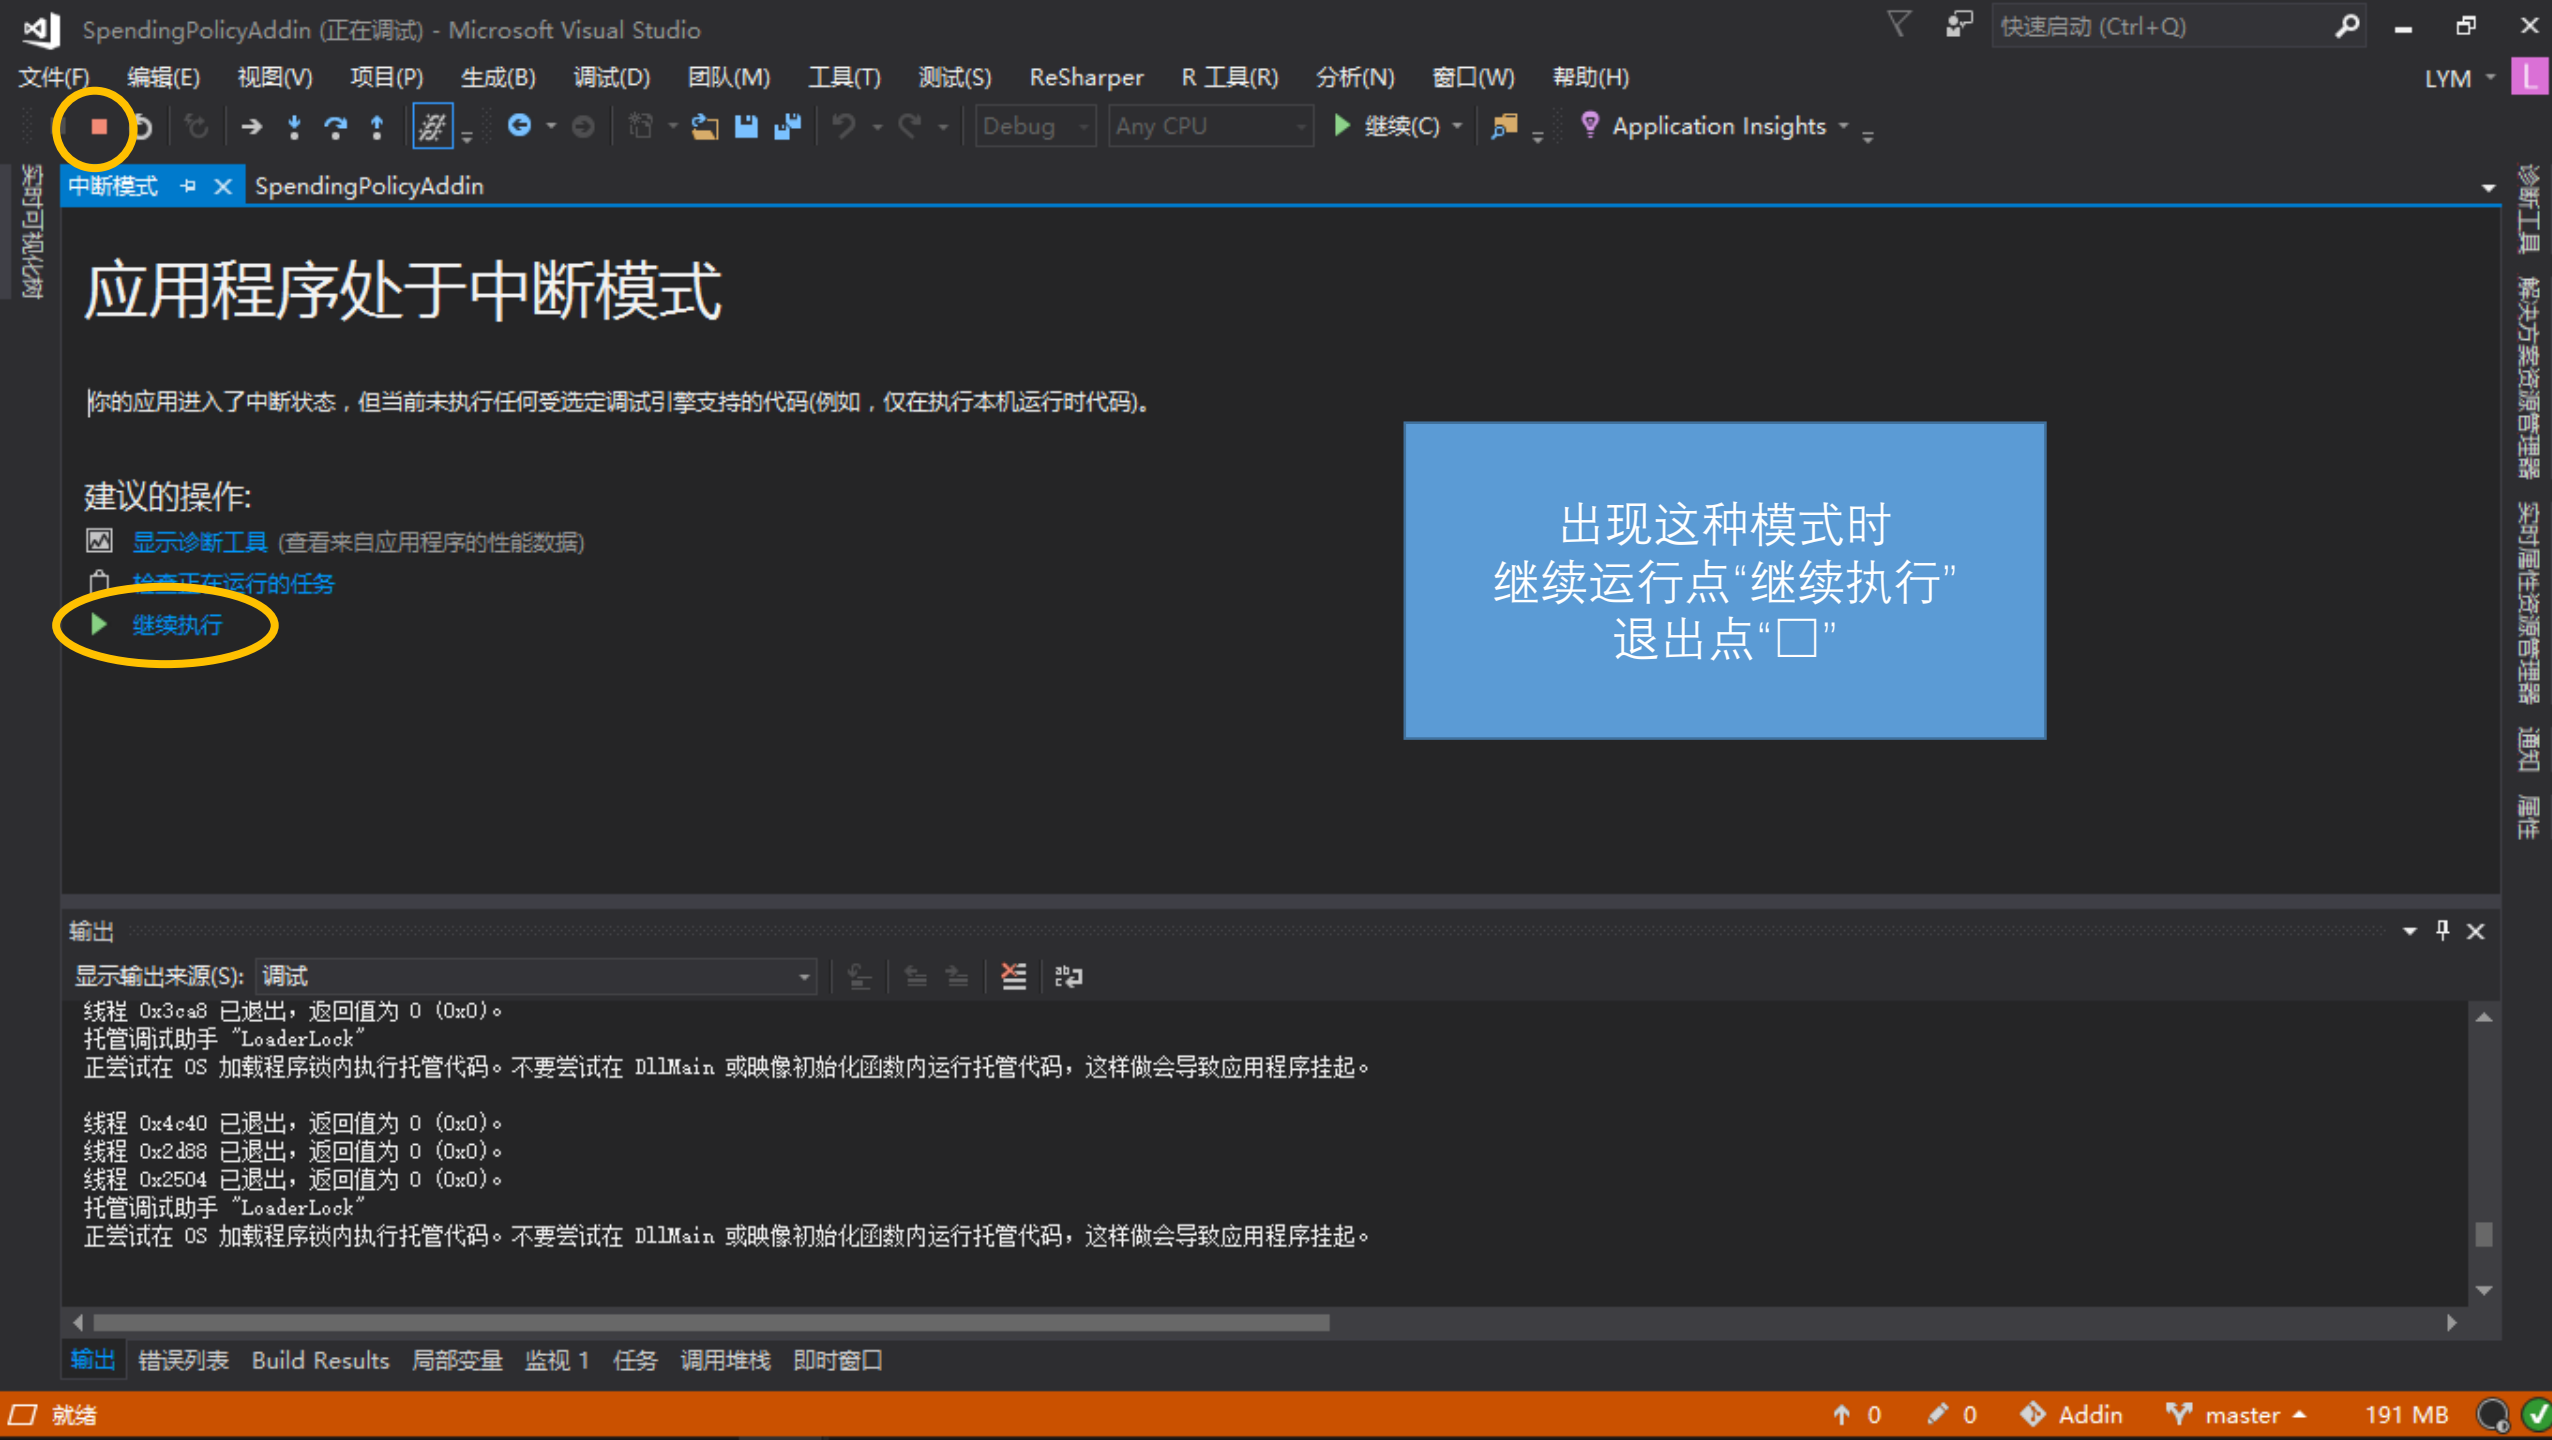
SpendingPolicyAddin (正在调试) - Microsoft Visual Studio

快速启动 (Ctrl+Q)

文件(F) 编辑(E) 视图(V) 项目(P) 生成(B) 调试(D) 团队(M) 工具(T) 测试(S) ReSharper R 工具(R) 分析(N) 窗口(W) 帮助(H)

LYM L

Debug Any CPU 继续(C) Application Insights

实时可视化树

中断模式 SpendingPolicyAddin

诊断工具 解决方案资源管理器 实时属性资源管理器 通知 属性

应用程序处于中断模式

你的应用进入了中断状态，但当前未执行任何受选定调试引擎支持的代码(例如，仅在执行本机运行时代码)。

建议的操作:

显示诊断工具 (查看来自应用程序的性能数据)

检查正在运行的任务

继续执行

出现这种模式时
继续运行点“继续执行”
退出点“□”

输出

显示输出来源(S): 调试

线程 0x3ca8 已退出，返回值为 0 (0x0)。
托管调试助手 “LoaderLock”
正尝试在 OS 加载程序锁内执行托管代码。不要尝试在 DllMain 或映像初始化函数内运行托管代码，这样做会导致应用程序挂起。

线程 0x4c40 已退出，返回值为 0 (0x0)。
线程 0x2d88 已退出，返回值为 0 (0x0)。
线程 0x2504 已退出，返回值为 0 (0x0)。
托管调试助手 “LoaderLock”
正尝试在 OS 加载程序锁内执行托管代码。不要尝试在 DllMain 或映像初始化函数内运行托管代码，这样做会导致应用程序挂起。

输出 错误列表 Build Results 局部变量 监视 1 任务 调用堆栈 即时窗口

就绪 ↑ 0 0 Addin master 191 MB